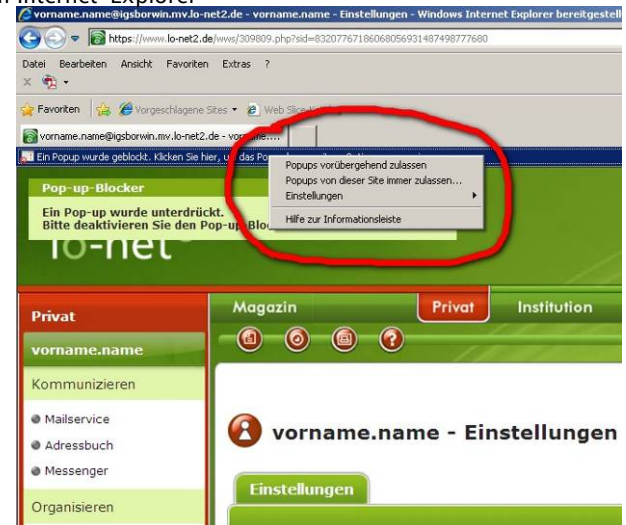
Internet Explorer

vorname.name@igsborwin.mv.lo-net2.de - vorname.name - Einstellungen - Windows Internet Explorer bereitgestell

https://www.lo-net2.de/wws/309809.php?sid=83207767186068056931487498777680

Datei Bearbeiten Ansicht Favoriten Extras ?

Favoriten Vorgeschlagene Sites Web Slice-Katalog

vorname.name@igsborwin.mv.lo-net2.de - vorname...

Ein Popup wurde geblockt. Klicken Sie hier, um das Po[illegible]

Popups vorübergehend zulassen
Popups von dieser Site immer zulassen...
Einstellungen
Hilfe zur Informationsleiste

Pop-up-Blocker
Ein Pop-up wurde unterdrückt.
Bitte deaktivieren Sie den Pop-up-Block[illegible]

lo-net

Magazin Privat Institution

Privat
vorname.name
Kommunizieren
Mailservice
Adressbuch
Messenger
Organisieren

vorname.name - Einstellungen

Einstellungen